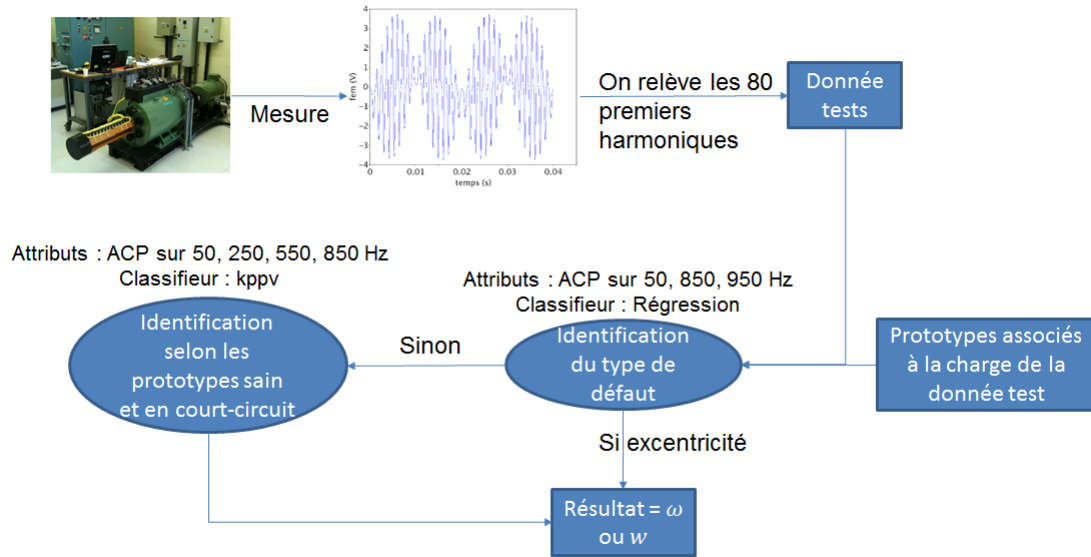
Mesure

fem (V)

4
3
2
1
0
-1
-2
-3
-4

0 0.01 0.02 0.03 0.04
temps (s)

On relève les 80 premiers harmoniques

Donnée tests

Attributs : ACP sur 50, 250, 550, 850 Hz
Classifieur : kppv

Attributs : ACP sur 50, 850, 950 Hz
Classifieur : Régression

Identification selon les prototypes sain et en court-circuit

Sinon

Identification du type de défaut

Prototypes associés à la charge de la donnée test

Si excentricité

Résultat = $\omega$ ou $w$